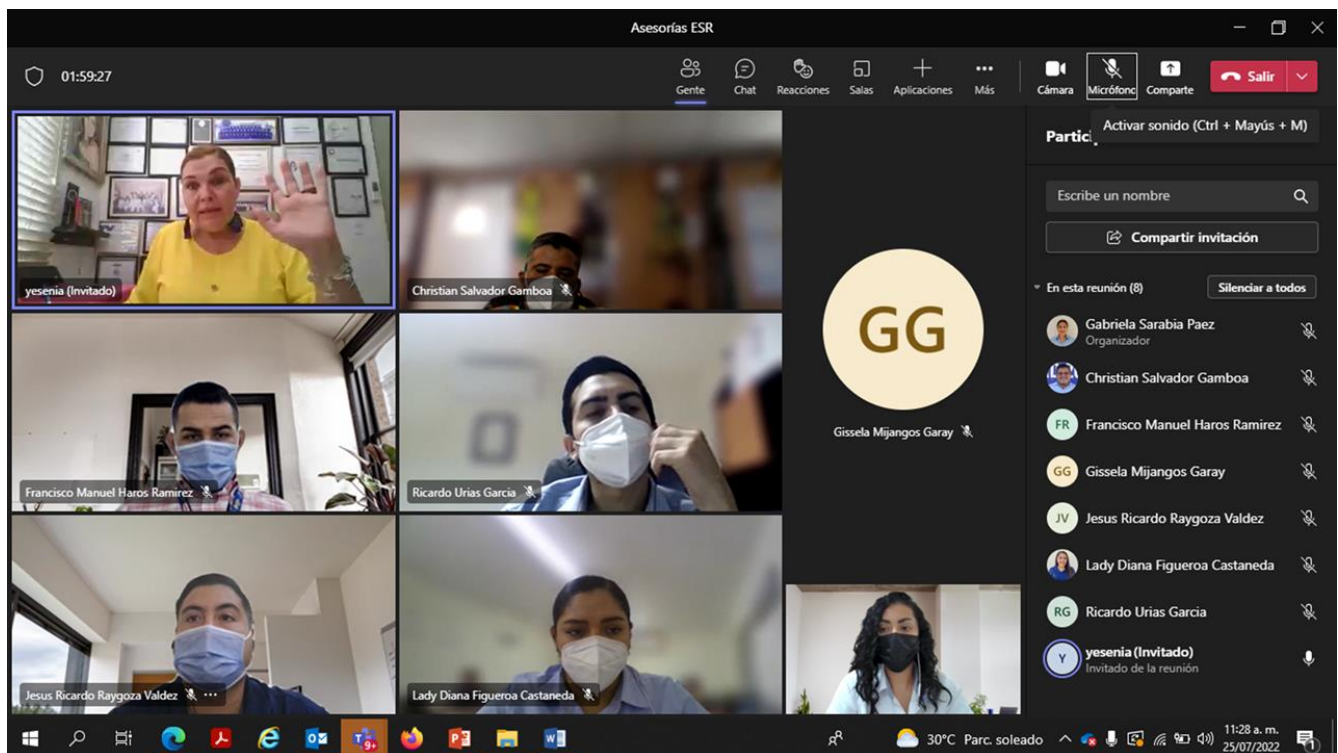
Asesorías ESR

01:59:27

Gente Chat Reacciones Salas Aplicaciones Más Cámara Micrófono Comparte Salir

Partic

Activar sonido (Ctrl + Mayús + M)

Escribe un nombre

Compartir invitación

En esta reunión (8) Silenciar a todos

Gabriela Sarabia Paez
Organizador

Christian Salvador Gamboa

FR Francisco Manuel Haros Ramirez

GG Gissela Mijangos Garay

JV Jesus Ricardo Raygoza Valdez

Lady Diana Figueroa Castaneda

RG Ricardo Urias Garcia

Y yesenia (Invitado)
Invitado de la reunión

yesenia (Invitado)

Christian Salvador Gamboa

GG

Gissela Mijangos Garay

Francisco Manuel Haros Ramirez

Ricardo Urias Garcia

Jesus Ricardo Raygoza Valdez ...

Lady Diana Figueroa Castaneda

30°C Parc. soleado

11:28 a. m.
25/07/2022